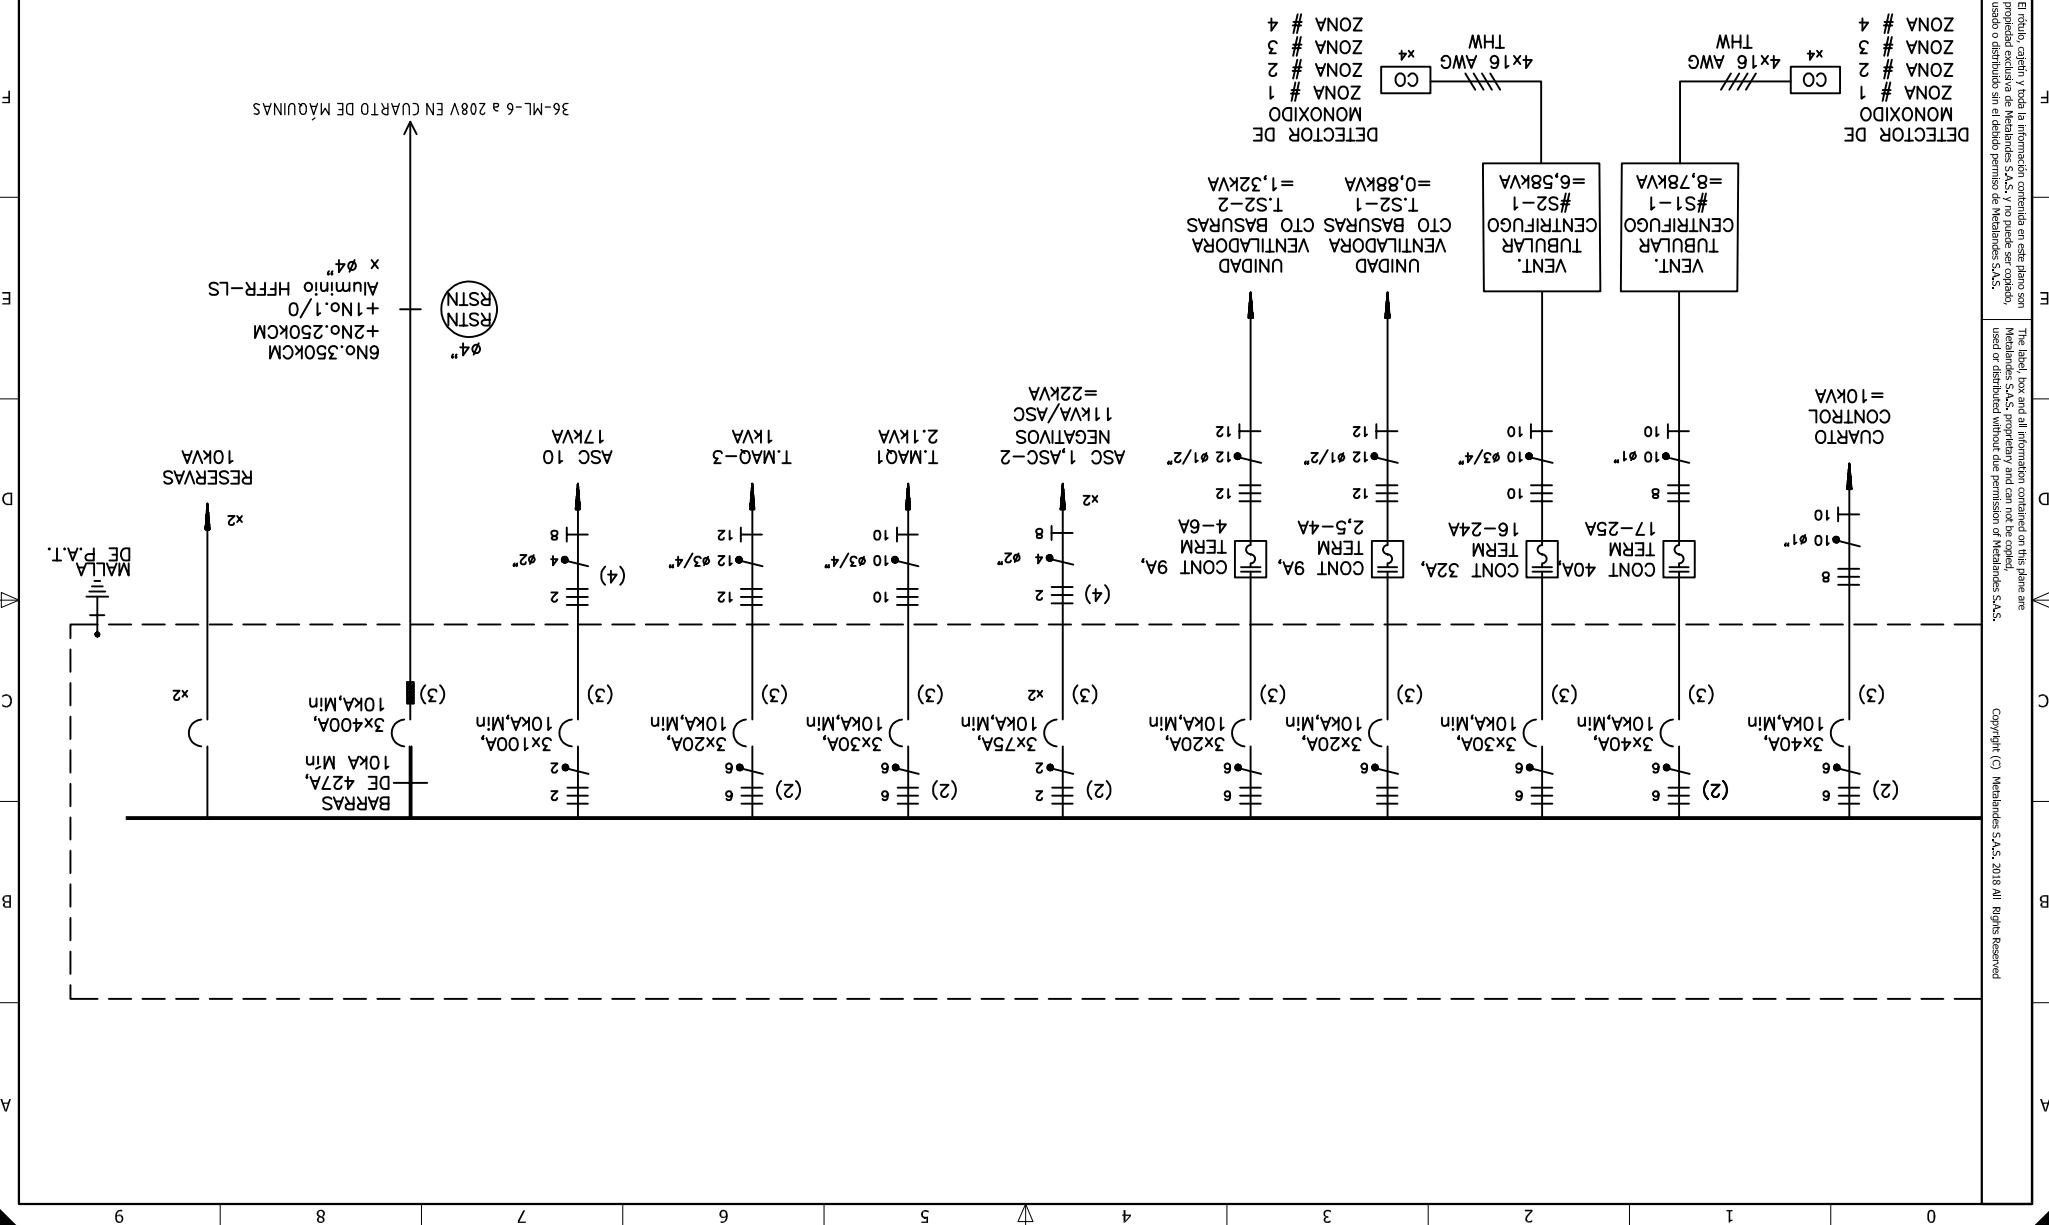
36-ML-6 a 208V EN CUARTO DE MÁQUINAS

DETECTOR DE MONOXIDO
ZONA # 1
ZONA # 2
ZONA # 3
ZONA # 4

CO x4
4x16 AWG THW

DETECTOR DE MONOXIDO
ZONA # 1
ZONA # 2
ZONA # 3
ZONA # 4

CO x4
4x16 AWG THW

VENT. TUBULAR CENTRIFUGO #S1-1 =8,78kVA

VENT. TUBULAR CENTRIFUGO #S2-1 =6,58kVA

UNIDAD VENTILADORA CTO BASURAS T.S2-1 =0,88kVA

UNIDAD VENTILADORA CTO BASURAS T.S2-2 =1,32kVA

CUARTO CONTROL =10kVA

6No.350kCM +2No.250kCM +1No.1/0 Aluminio HFFR-LS x ø4"

RSTN RSTN ø4"

ASC 1,ASC-2 NEGATIVOS 11kVA/ASC =22kVA

T.MAQ1 2.1kVA

T.MAQ-3 1kVA

ASC 10 17kVA

RESERVAS 10kVA

MALLA DE P.A.T.

CONT 40A, TERM 17-25A

CONT 32A, TERM 16-24A

CONT 9A, TERM 2,5-4A

CONT 9A, TERM 4-6A

BARRAS DE 427A, 10kA Min

3x400A, 10kA,Min

3x100A, 10kA,Min

3x20A, 10kA,Min

3x30A, 10kA,Min

3x75A, 10kA,Min

3x20A, 10kA,Min

3x20A, 10kA,Min

3x30A, 10kA,Min

3x40A, 10kA,Min

3x40A, 10kA,Min

x2

El rótulo, cajetín y toda la información contenida en este plano son propiedad exclusiva de Metalandes S.A.S., y no puede ser copiado, usado o distribuido sin el debido permiso de Metalandes S.A.S.

The label, box and all information contained on this plane are Metalandes S.A.S. proprietary and can not be copied, used or distributed without due permission of Metalandes S.A.S.

Copyright (C) Metalandes S.A.S. 2018 All Rights Reserved

0 1 2 3 4 5 6 7 8 9
A B C D E F